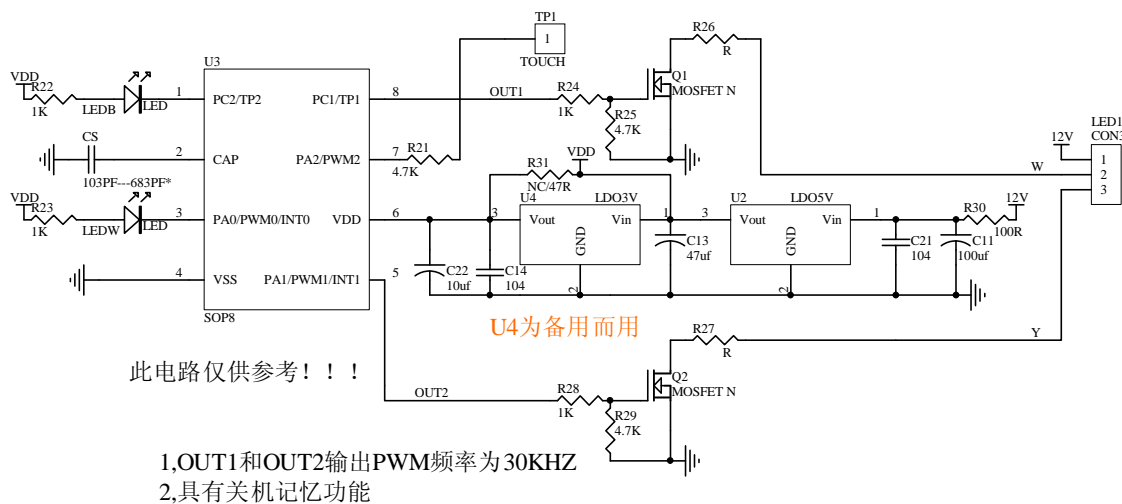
TP1
1
TOUCH
R26
R
U3
VDD
R22
1K
LEDB
LED
1
PC2/TP2
PC1/TP1
8
OUT1
R24
1K
Q1
MOSFET N
R25
4.7K
LED1
CON3
12V
1
2
3
W
CS
2
CAP
PA2/PWM2
7
R21
4.7K
103PF---683PF*
R31
NC/47R
VDD
VDD
R23
1K
LEDW
LED
3
PA0/PWM0/INT0
VDD
6
3
U4
Vout
LDO3V
Vin
GND
1
3
C13
47uf
U2
LDO5V
Vout
Vin
GND
1
R30
100R
12V
C21
104
C11
100uf
4
VSS
PA1/PWM1/INT1
5
C22
10uf
C14
104
2
2
SOP8
U4为备用而用
R27
R
Y
此电路仅供参考！！！
Q2
MOSFET N
OUT2
R28
1K
R29
4.7K
1,OUT1和OUT2输出PWM频率为30KHZ
2,具有关机记忆功能